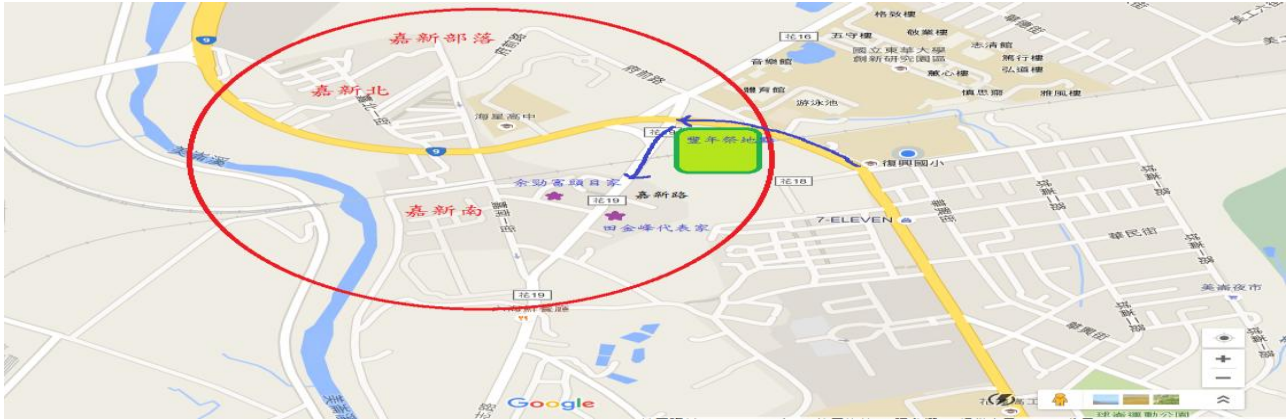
嘉新部落
嘉新北
嘉新南
豐年祭地點
余勁富頭目家
嘉新路
田金峰代表家
格致樓
五守樓
牧樂樓
國立東華大學
創新研究園區
志清館
篤行樓
弘道樓
蕙心樓
慎思園
雅風樓
音樂館
體育館
游泳池
海星高中
復興國小
7-ELEVEN
花16
花18
花19
花19
花19
9
9
美崙溪
美崙夜市
Google
+
−